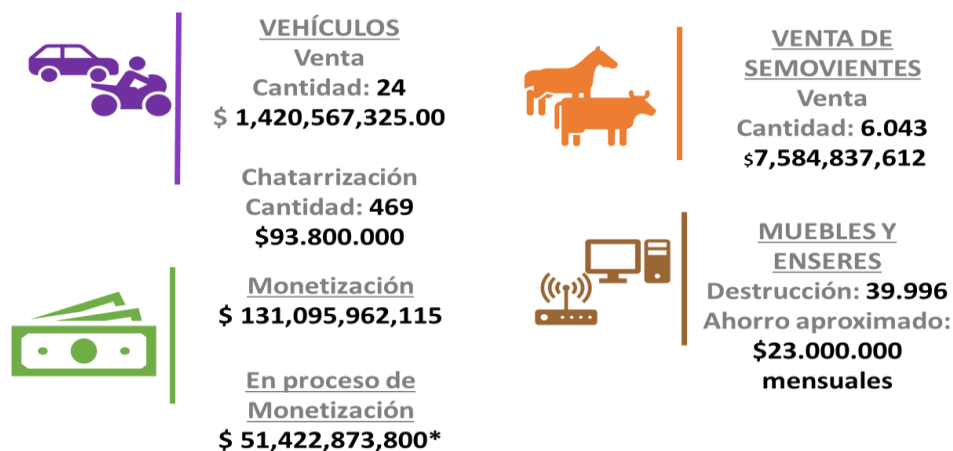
VEHÍCULOS
Venta
Cantidad: 24
$ 1,420,567,325.00

Chatarrización
Cantidad: 469
$93.800.000

Monetización
$ 131,095,962,115

En proceso de Monetización
$ 51,422,873,800*

VENTA DE SEMOVIENTES
Venta
Cantidad: 6.043
$7,584,837,612

MUEBLES Y ENSERES
Destrucción: 39.996
Ahorro aproximado:
$23.000.000
mensuales